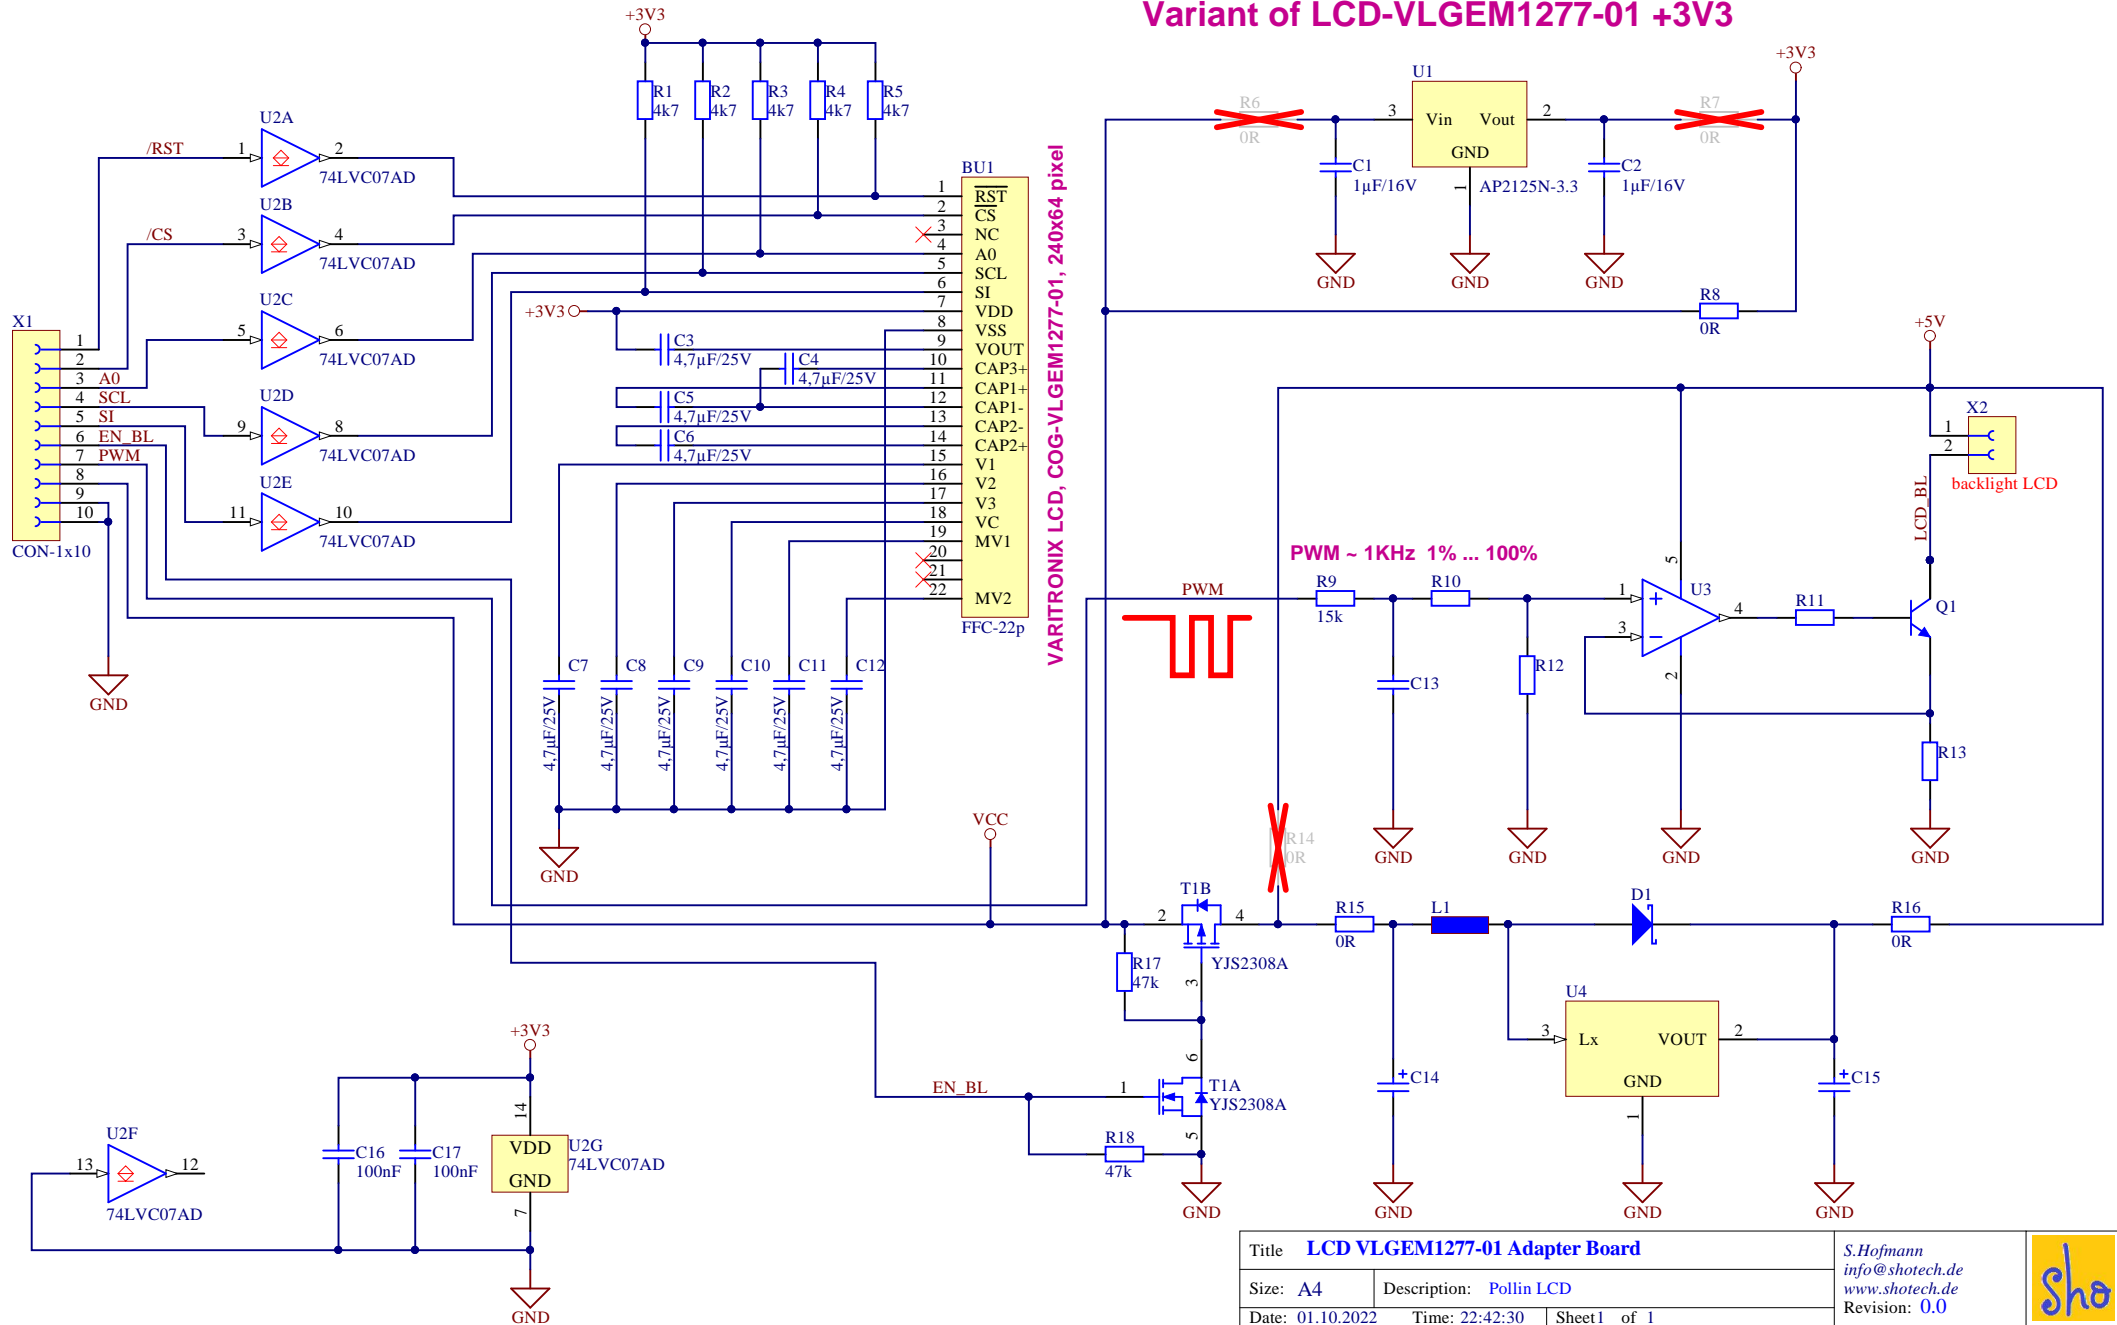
Variant of LCD-VLGEM1277-01 +3V3

+3V3
R1 4k7
R2 4k7
R3 4k7
R4 4k7
R5 4k7

U2A
/RST
1
2
74LVC07AD
U2B
/CS
3
4
74LVC07AD
U2C
5
6
74LVC07AD
U2D
9
8
74LVC07AD
U2E
11
10
74LVC07AD

X1
1
2
3 A0
4 SCL
5 SI
6 EN_BL
7 PWM
8
9
10
CON-1x10
GND

BU1
1 RST
2 CS
3 NC
4 A0
5 SCL
6 SI
7 VDD
8 VSS
9 VOUT
10 CAP3+
11 CAP1+
12 CAP1-
13 CAP2-
14 CAP2+
15 V1
16 V2
17 V3
18 VC
19 MV1
20
21
22 MV2
FFC-22p

+3V3
C3 4,7µF/25V
C4 4,7µF/25V
C5 4,7µF/25V
C6 4,7µF/25V
C7 4,7µF/25V
C8 4,7µF/25V
C9 4,7µF/25V
C10 4,7µF/25V
C11 4,7µF/25V
C12 4,7µF/25V
GND

VARITRONIX LCD, COG-VLGEM1277-01, 240x64 pixel

R6 0R
U1
3
Vin
Vout
2
GND
1
AP2125N-3.3
R7 0R
+3V3
C1 1µF/16V
C2 1µF/16V
GND
GND
GND
R8 0R

+5V
X2
1
2
backlight LCD
LCD_BL

PWM ~ 1KHz 1% ... 100%
PWM
R9 15k
R10
C13
R12
U3
1
3
4
5
2
R11
Q1
R13
GND
GND
GND
GND

VCC
R14 0R
T1B
2
4
3
YJS2308A
R17 47k
R15 0R
L1
D1
R16 0R
U4
3
Lx
VOUT
2
GND
1
C14
C15
GND
GND
GND

EN_BL
1
6
T1A
YJS2308A
5
R18 47k
GND

+3V3
14
VDD
GND
7
U2G
74LVC07AD
C16 100nF
C17 100nF
GND

U2F
13
12
74LVC07AD

Title LCD VLGEM1277-01 Adapter Board
Size: A4
Description: Pollin LCD
Date: 01.10.2022
Time: 22:42:30
Sheet1 of 1
S.Hofmann
info@shotech.de
www.shotech.de
Revision: 0.0
Sho